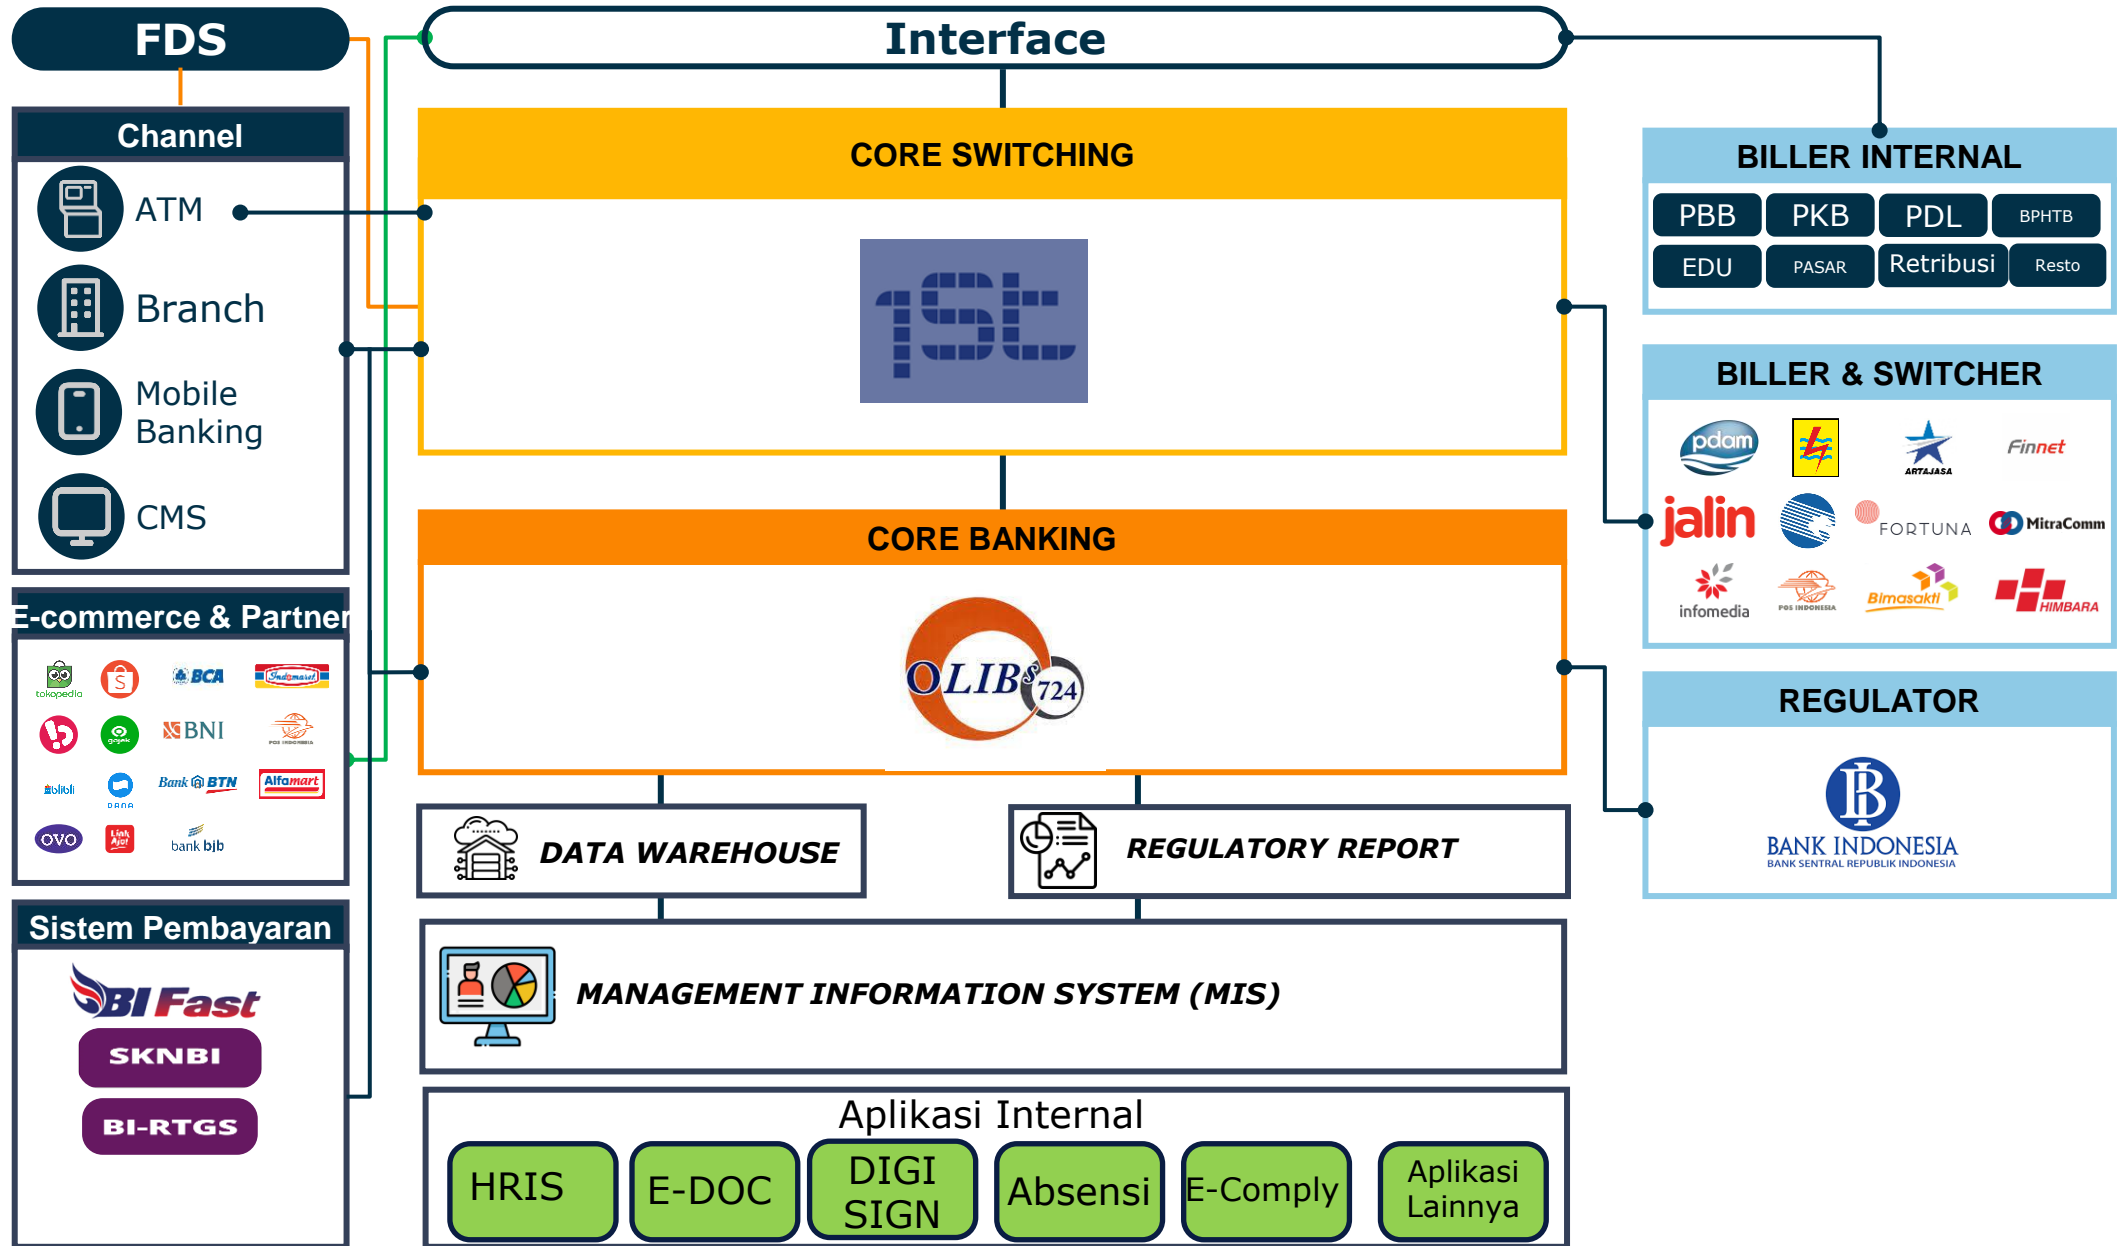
FDS

Interface

Channel

ATM

Branch

Mobile Banking

CMS

E-commerce & Partner

tokopedia

BCA

Indomaret

gojek

BNI

POS INDONESIA

blibli

DANA

Bank BTN

Alfamart

OVO

LinkAja!

bank bjb

Sistem Pembayaran

BI Fast

SKNBI

BI-RTGS

CORE SWITCHING

CORE BANKING

OLIBs 724

DATA WAREHOUSE

REGULATORY REPORT

MANAGEMENT INFORMATION SYSTEM (MIS)

Aplikasi Internal

HRIS

E-DOC

DIGI SIGN

Absensi

E-Comply

Aplikasi Lainnya

BILLER INTERNAL

| PBB | PKB | PDL | BPHTB |
|---|---|---|---|
| EDU | PASAR | Retribusi | Resto |

BILLER & SWITCHER

pdam

ARTAJASA

Finnet

jalin

FORTUNA

MitraComm

infomedia

POS INDONESIA

Bimasakti

HIMBARA

REGULATOR

BANK INDONESIA
BANK SENTRAL REPUBLIK INDONESIA